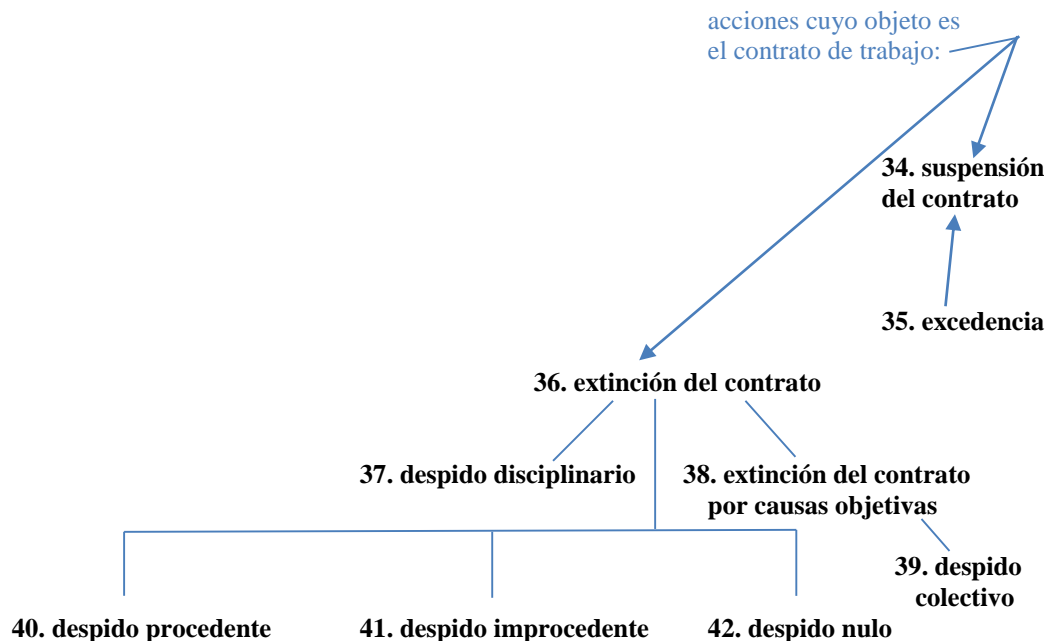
acciones cuyo objeto es el contrato de trabajo:

**34. suspensión del contrato**

**35. excedencia**

**36. extinción del contrato**

**37. despido disciplinario**

**38. extinción del contrato por causas objetivas**

**39. despido colectivo**

**40. despido procedente**

**41. despido improcedente**

**42. despido nulo**